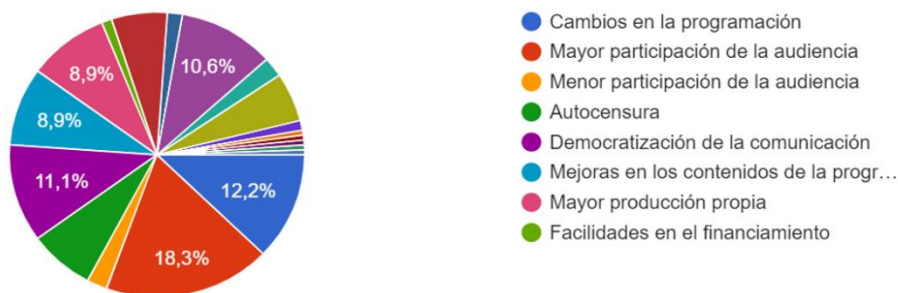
10,6%
8,9%
8,9%
11,1%
12,2%
18,3%

Cambios en la programación
Mayor participación de la audiencia
Menor participación de la audiencia
Autocensura
Democratización de la comunicación
Mejoras en los contenidos de la progr…
Mayor producción propia
Facilidades en el financiamiento